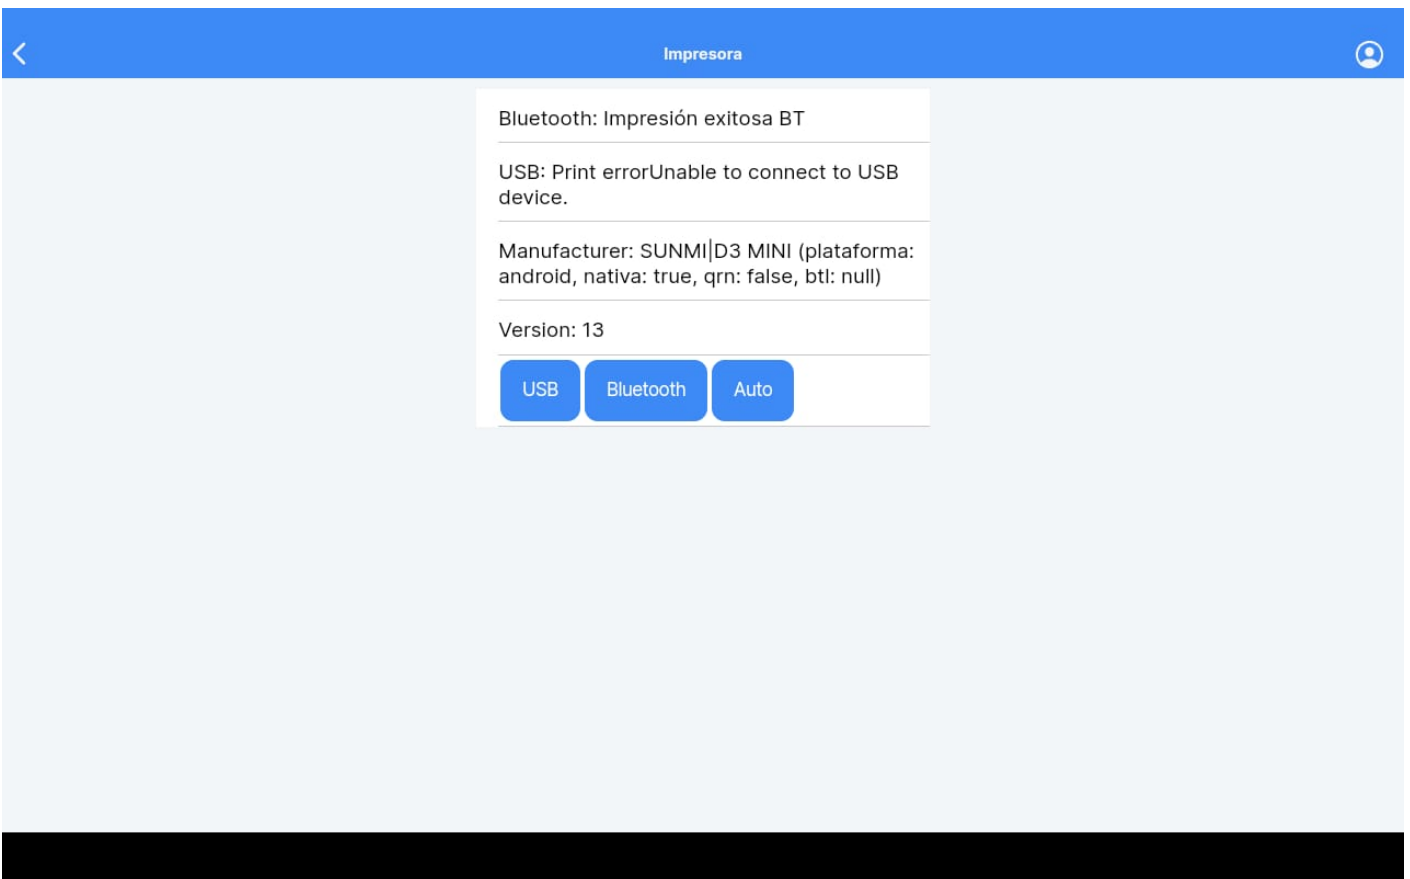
Impresora

Bluetooth: Impresión exitosa BT

USB: Print errorUnable to connect to USB device.

Manufacturer: SUNMI|D3 MINI (plataforma: android, nativa: true, qrn: false, btl: null)

Version: 13

USB Bluetooth Auto